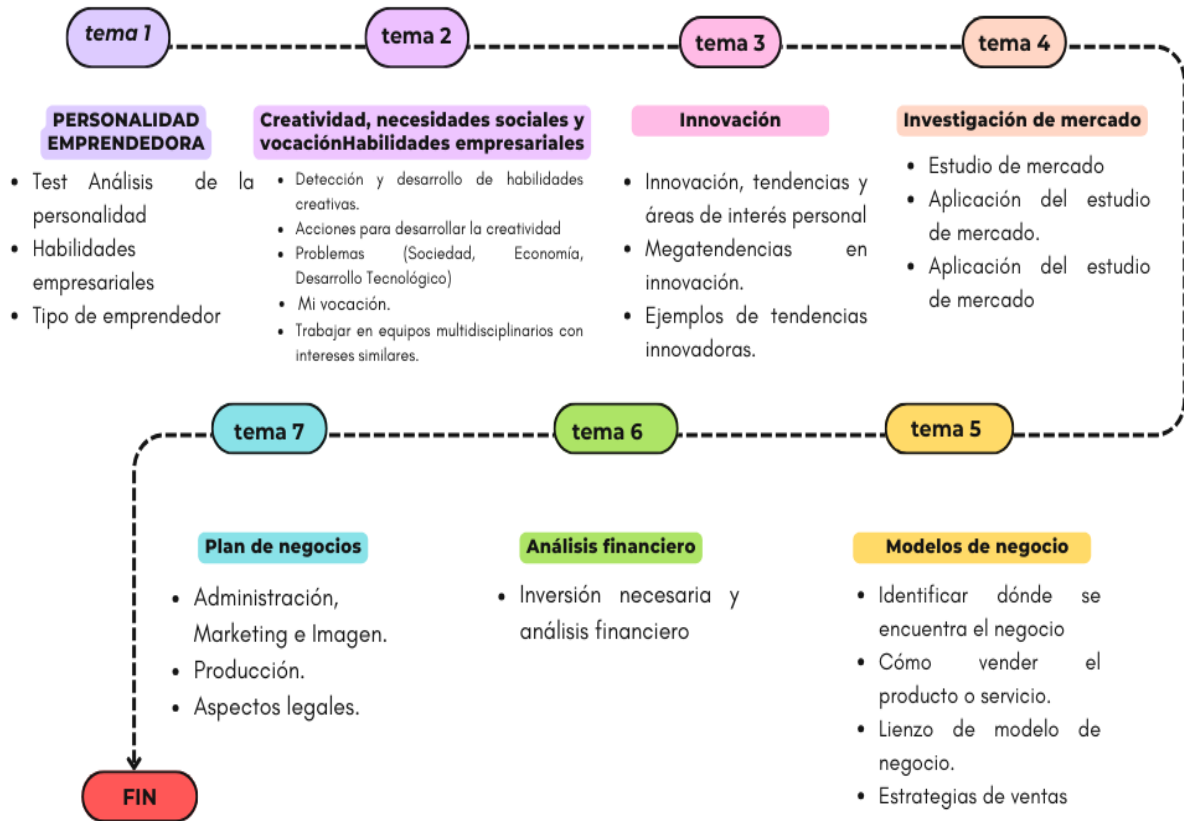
tema 1

PERSONALIDAD EMPRENDEDORA

- Test Análisis de la personalidad
- Habilidades empresariales
- Tipo de emprendedor

tema 2

Creatividad, necesidades sociales y vocaciónHabilidades empresariales

- Detección y desarrollo de habilidades creativas.
- Acciones para desarrollar la creatividad
- Problemas (Sociedad, Economía, Desarrollo Tecnológico)
- Mi vocación.
- Trabajar en equipos multidisciplinarios con intereses similares.

tema 3

Innovación

- Innovación, tendencias y áreas de interés personal
- Megatendencias en innovación.
- Ejemplos de tendencias innovadoras.

tema 4

Investigación de mercado

- Estudio de mercado
- Aplicación del estudio de mercado.
- Aplicación del estudio de mercado

tema 7

Plan de negocios

- Administración, Marketing e Imagen.
- Producción.
- Aspectos legales.

tema 6

Análisis financiero

- Inversión necesaria y análisis financiero

tema 5

Modelos de negocio

- Identificar dónde se encuentra el negocio
- Cómo vender el producto o servicio.
- Lienzo de modelo de negocio.
- Estrategias de ventas

FIN